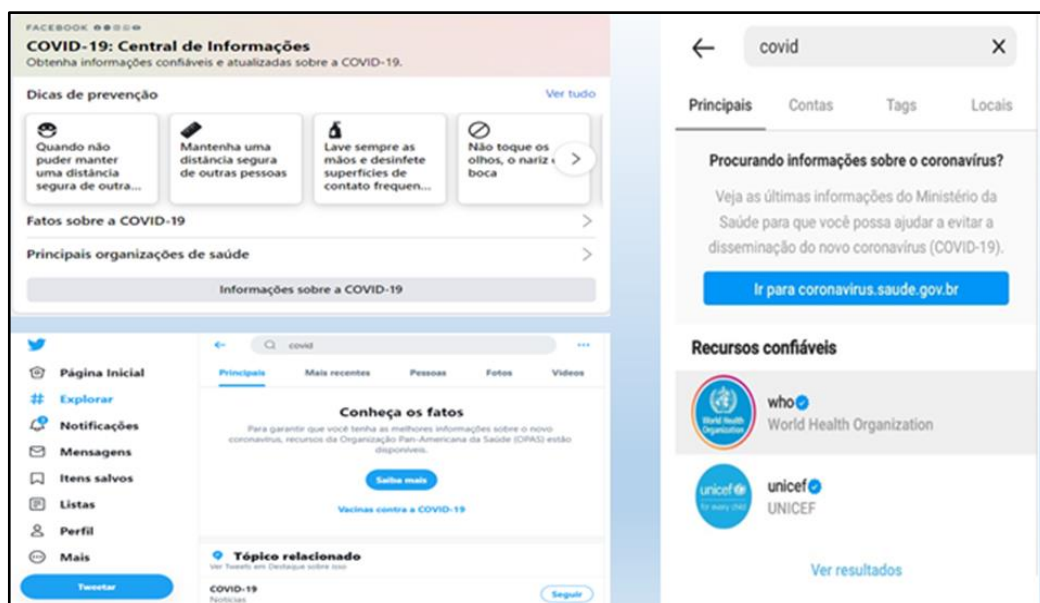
FACEBOOK

COVID-19: Central de Informações
Obtenha informações confiáveis e atualizadas sobre a COVID-19.

Dicas de prevenção
Ver tudo

Quando não puder manter uma distância segura de outra...

Mantenha uma distância segura de outras pessoas

Lave sempre as mãos e desinfete superfícies de contato frequen...

Não toque os olhos, o nariz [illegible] boca

Fatos sobre a COVID-19

Principais organizações de saúde

Informações sobre a COVID-19

Página Inicial
Explorar
Notificações
Mensagens
Itens salvos
Listas
Perfil
Mais
Tweetar

covid

Principais
Mais recentes
Pessoas
Fotos
Vídeos

Conheça os fatos
Para garantir que você tenha as melhores informações sobre o novo coronavírus, recursos da Organização Pan-Americana da Saúde (OPAS) estão disponíveis.

Saiba mais

Vacinas contra a COVID-19

Tópico relacionado
Ver Tweets em Destaque sobre isso

COVID-19
Notícias
Seguir

covid

Principais
Contas
Tags
Locais

Procurando informações sobre o coronavírus?
Veja as últimas informações do Ministério da Saúde para que você possa ajudar a evitar a disseminação do novo coronavírus (COVID-19).

Ir para coronavirus.saude.gov.br

Recursos confiáveis

World Health Organization
who
World Health Organization

unicef for every child
unicef
UNICEF

Ver resultados